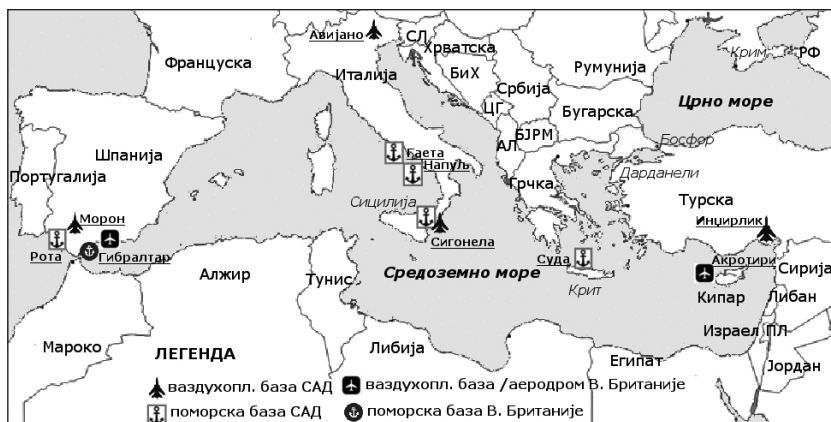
Авијано
СЛ
Хрватска
Француска
Италија
БиХ
Србија
Румунија
Крим
РФ
ЦГ
Бугарска
Црно море
БЈРМ
Гаета
Шпанија
Напуљ
АЛ
Босфор
Португалија
Дарданели
Грчка
Сицилија
Турска
Морон
Инџирлик
Рота
Гибралтар
Сигонела
Алжир
Тунис
Средоземно море
Суда
Акротири
Сирија
Крит
Кипар
Либан
Израел
ПЛ
Мароко
ЛЕГЕНДА
Либија
Египат
Јордан
вааздухопл. база САД
вааздухопл. база /аеродром В. Британије
поморска база САД
поморска база В. Британије